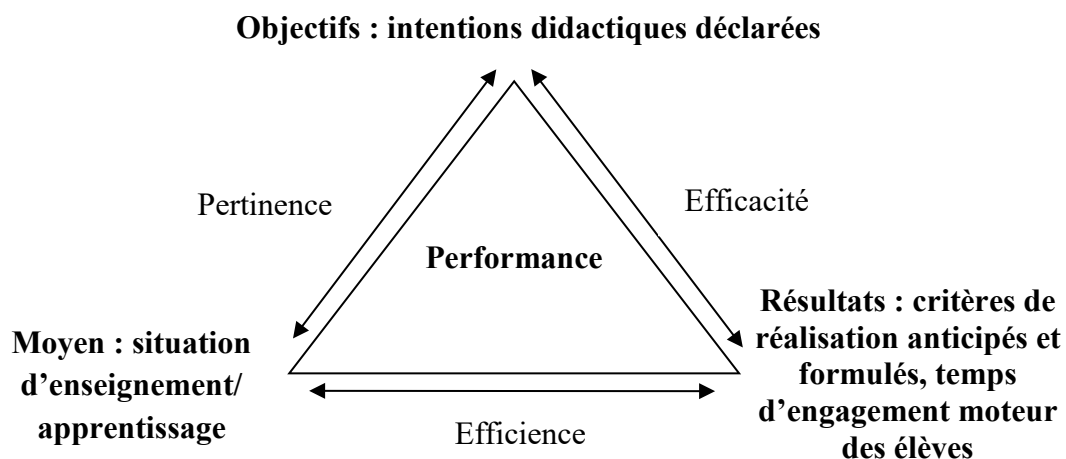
Objectifs : intentions didactiques déclarées

Pertinence

Efficacité

Performance

Moyen : situation d'enseignement/ apprentissage

Résultats : critères de réalisation anticipés et formulés, temps d'engagement moteur des élèves

Efficience